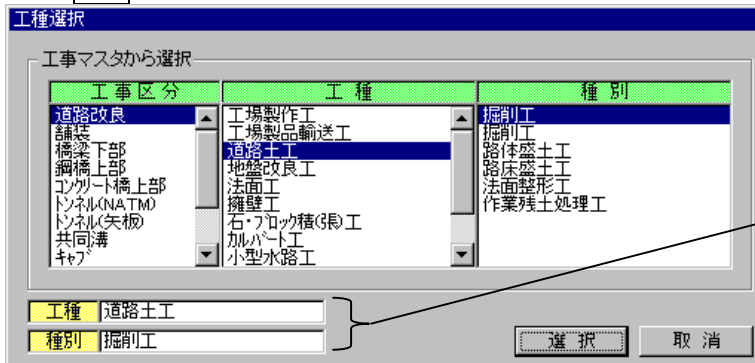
工種選択

工事マスタから選択

| 工事区分 | 工種 | 種別 |
|---|---|---|
| 道路改良 | 工場製作工 | 掘削工 |
| 舗装 | 工場製品輸送工 | 掘削工 |
| 橋梁下部 | 道路土工 | 路体盛土工 |
| 鋼橋上部 | 地盤改良工 | 路床盛土工 |
| コンクリート橋上部 | 法面工 | 法面整形工 |
| トンネル(NATM) | 擁壁工 | 作業残土処理工 |
| トンネル(矢板) | 石・ブロック積(張)工 | |
| 共同溝 | カルバート工 | |
| キャブ | 小型水路工 | |

工種 道路土工
種別 掘削工

選択 取消